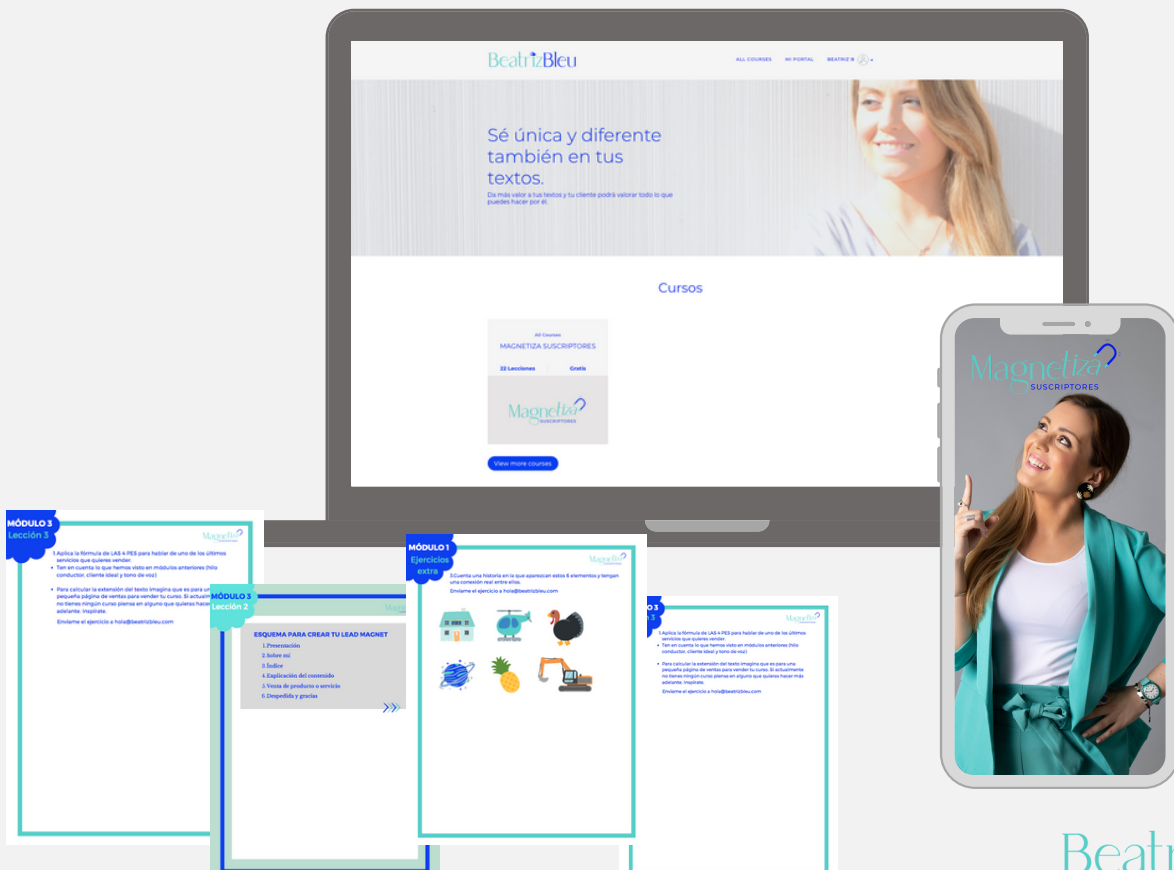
BeatrizBleu

ALL COURSES   MI PORTAL   BEATRIZ B

Sé única y diferente también en tus textos.

Da más valor a tus textos y tu cliente podrá valorar todo lo que puedes hacer por él.

Cursos

All Courses
MAGNETIZA SUSCRIPTORES
22 Lecciones   Gratis
Magnetiza
SUSCRIPTORES

View more courses

Magnetiza
SUSCRIPTORES

MÓDULO 3
Lección 3

Magnetiza

1.Aplica la fórmula de LAS 4 PES para hablar de uno de los últimos servicios que quieres vender.
• Ten en cuenta lo que hemos visto en módulos anteriores (hilo conductor, cliente ideal y tono de voz)

• Para calcular la extensión del texto imagina que es para una pequeña página de ventas para vender tu curso. Si actualmente no tienes ningún curso piensa en alguno que quieras hacer más adelante. Inspírate.

Envíame el ejercicio a hola@beatrizbleu.com

MÓDULO 3
Lección 2

ESQUEMA PARA CREAR TU LEAD MAGNET
1. Presentación
2. Sobre mí
3. Índice
4. Explicación del contenido
5. Venta de producto o servicio
6. Despedida y gracias

MÓDULO 1
Ejercicios extra

Magnetiza

3.Cuenta una historia en la que aparezcan estos 6 elementos y tengan una conexión real entre ellos.
Envíame el ejercicio a hola@beatrizbleu.com

Magnetiza

1.Aplica la fórmula de LAS 4 PES para hablar de uno de los últimos servicios que quieres vender.
• Ten en cuenta lo que hemos visto en módulos anteriores (hilo conductor, cliente ideal y tono de voz)

• Para calcular la extensión del texto imagina que es para una pequeña página de ventas para vender tu curso. Si actualmente no tienes ningún curso piensa en alguno que quieras hacer más adelante. Inspírate.

Envíame el ejercicio a hola@beatrizbleu.com

Beatr